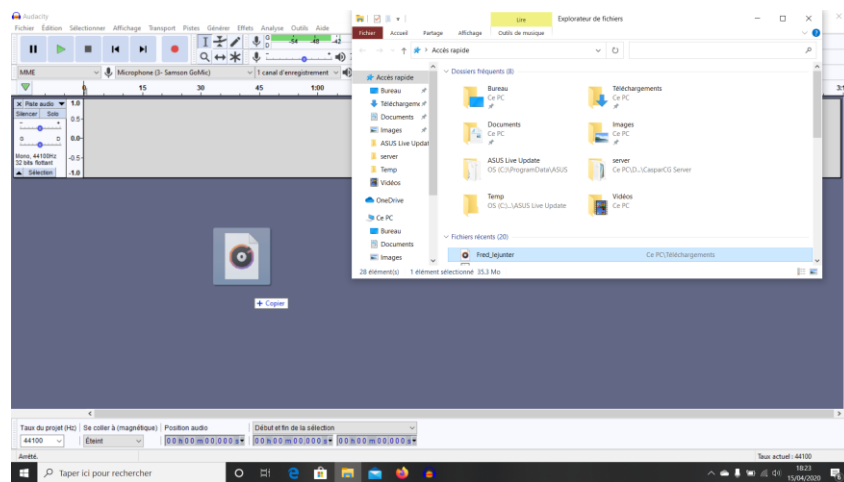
Audacity
Fichier Édition Sélectionner Affichage Transport Pistes Générer Effets Analyse Outils Aide

MME
Microphone (3- Samson GoMic)
1 canal d'enregistrement
15 30 45 1:00

× Piste audio
Silencer Solo
Mono, 44100Hz
32 bits flottant
Sélection
1.0
0.5-
0.0-
-0.5-
-1.0

+ Copier

Lire
Explorateur de fichiers
Fichier Accueil Partage Affichage Outils de musique
Accès rapide

Accès rapide
Bureau
Téléchargeme
Documents
Images
ASUS Live Updat
server
Temp
Vidéos
OneDrive
Ce PC
Bureau
Documents
Images

Dossiers fréquents (8)
Bureau
Ce PC
Téléchargements
Ce PC
Documents
Ce PC
Images
Ce PC
ASUS Live Update
OS (C:)\ProgramData\ASUS
server
Ce PC\D...\CasparCG Server
Temp
OS (C:)...\ASUS Live Update
Vidéos
Ce PC

Fichiers récents (20)
Fred_lejunter
Ce PC\Téléchargements

28 élément(s) 1 élément sélectionné 35,3 Mo

Taux du projet (Hz) Se coller à (magnétique) Position audio Début et fin de la sélection
44100 Éteint 00 h 00 m 00.000 s 00 h 00 m 00.000 s 00 h 00 m 00.000 s
Arrêté.
Taux actuel : 44100

Taper ici pour rechercher
18:23
15/04/2020